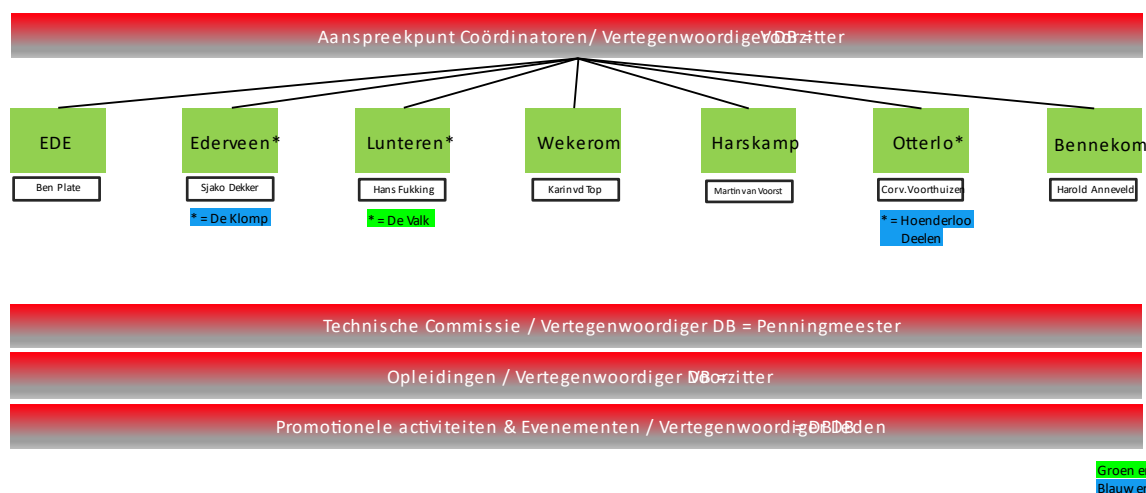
Aanspreekpunt Coördinatoren/ VertegenwoordigerDB = Voorzitter

EDE
Ben Plate

Ederveen*
Sjako Dekker
* = De Klomp

Lunteren*
Hans Fukking
* = De Valk

Wekerom
Karin vd Top

Harskamp
Martin van Voorst

Otterlo*
Corv. Voorthuizen
* = Hoenderloo Deelen

Bennekom
Harold Anneveld

Technische Commissie / Vertegenwoordiger DB = Penningmeester

Opleidingen / Vertegenwoordiger DB = Voorzitter

Promotionele activiteiten & Evenementen / Vertegenwoordiger DB = Leden

Groen e
Blauw e